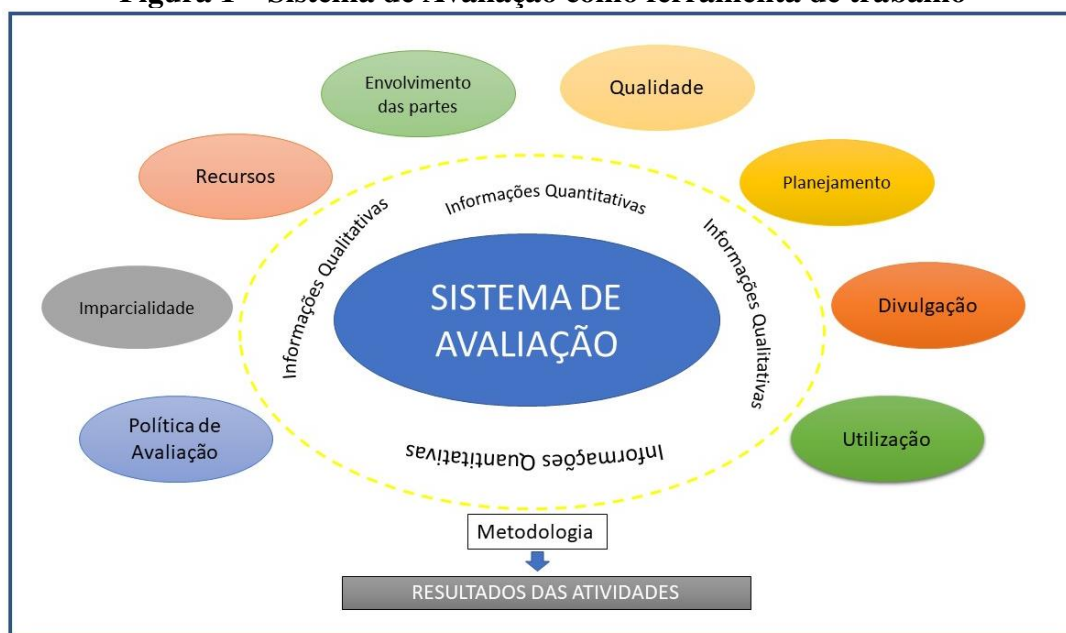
Figura 1 – Sistema de Avaliação como ferramenta de trabalho

Envolvimento das partes

Qualidade

Recursos

Planejamento

Informações Quantitativas

Informações Qualitativas

Informações Qualitativas

Imparcialidade

SISTEMA DE AVALIAÇÃO

Divulgação

Política de Avaliação

Utilização

Informações Quantitativas

Metodologia

RESULTADOS DAS ATIVIDADES